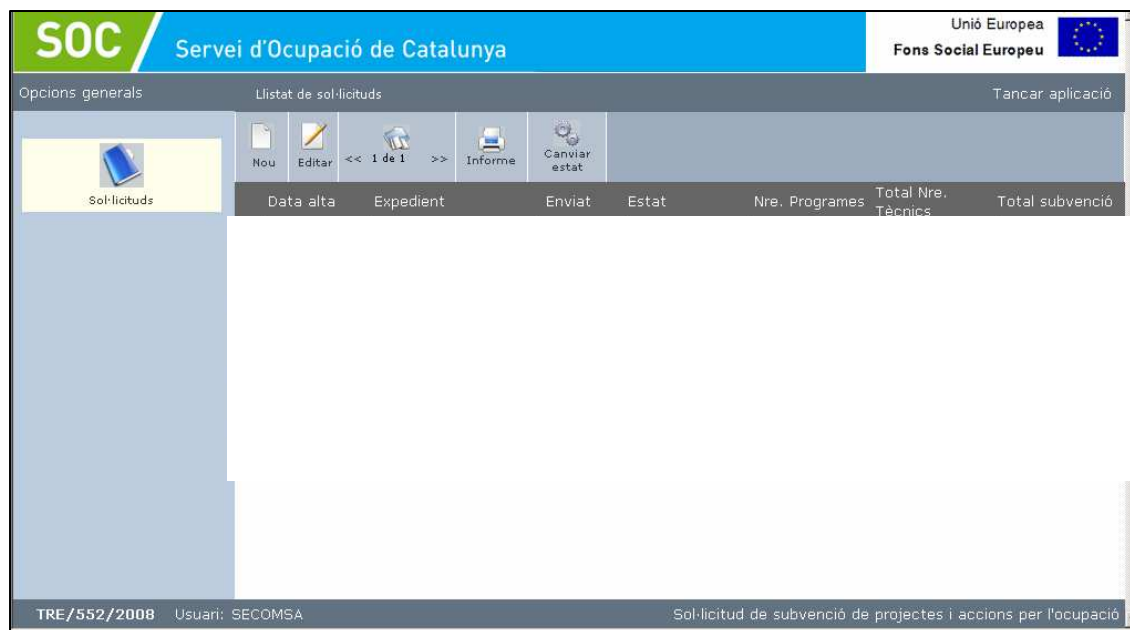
SOC Servei d'Ocupació de Catalunya

Unió Europea
Fons Social Europeu

Opcions generals

Llistat de sol·licituds

Tancar aplicació

Sol·licituds

Nou

Editar

<< 1 de 1 >>

Informe

Canviar estat

| Data alta | Expedient | Enviat | Estat | Nre. Programes | Total Nre. Tècnics | Total subvenció |
|---|---|---|---|---|---|---|

TRE/552/2008 Usuari: SECOMSA

Sol·licitud de subvenció de projectes i accions per l'ocupació